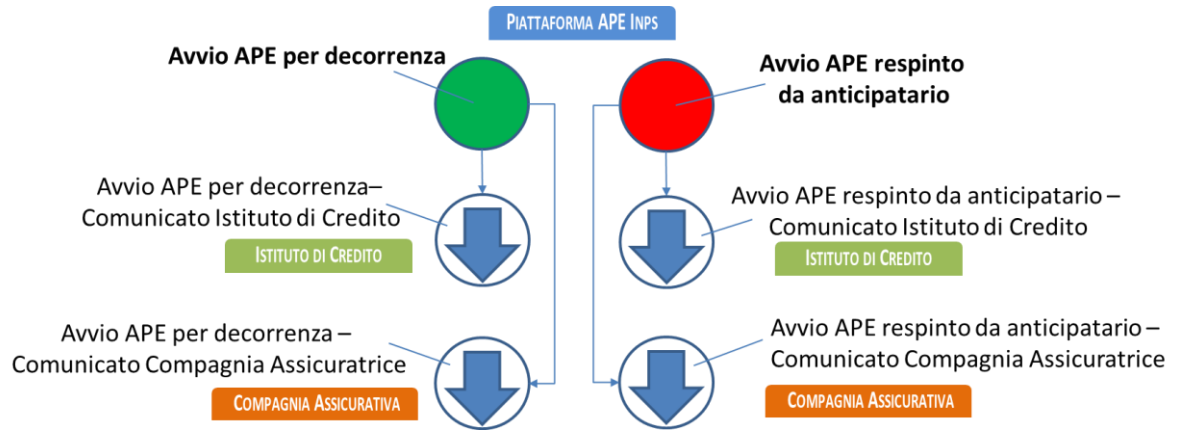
Piattaforma APE Inps

Avvio APE per decorrenza

Avvio APE respinto da anticipatario

Avvio APE per decorrenza– Comunicato Istituto di Credito

Istituto di Credito

Avvio APE respinto da anticipatario – Comunicato Istituto di Credito

Istituto di Credito

Avvio APE per decorrenza – Comunicato Compagnia Assicuratrice

Compagnia Assicurativa

Avvio APE respinto da anticipatario – Comunicato Compagnia Assicuratrice

Compagnia Assicurativa